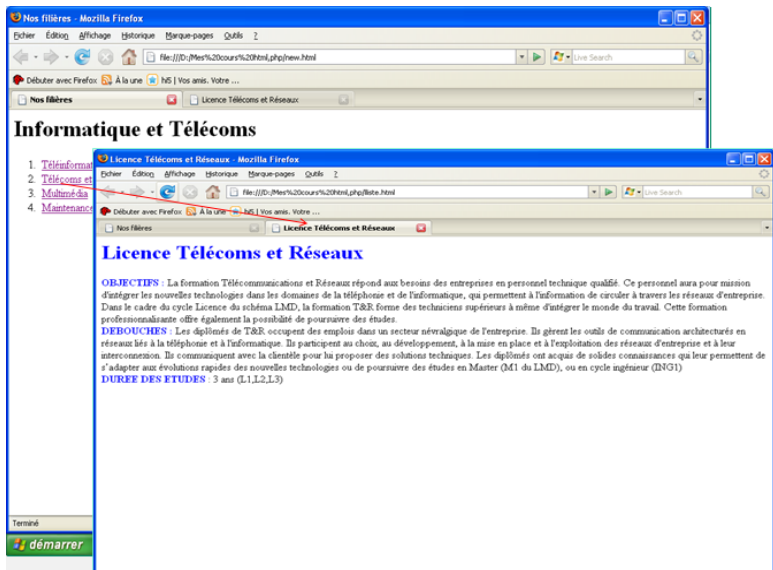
Nos filières - Mozilla Firefox

Fichier Édition Affichage Historique Marque-pages Outils ?

file:///D:/Mes%20cours%20html_php/new.html

Live Search

Débuter avec Firefox À la une h5 | Vos amis. Votre ...

Nos filières

Licence Télécoms et Réseaux

Informatique et Télécoms

1. Téléinformat
2. Télécoms et
3. Multimédia
4. Maintenance

Terminé

démarrer

Licence Télécoms et Réseaux - Mozilla Firefox

Fichier Édition Affichage Historique Marque-pages Outils ?

file:///D:/Mes%20cours%20html_php/liste.html

Live Search

Débuter avec Firefox À la une h5 | Vos amis. Votre ...

Nos filières

Licence Télécoms et Réseaux

Licence Télécoms et Réseaux

OBJECTIFS : La formation Télécommunications et Réseaux répond aux besoins des entreprises en personnel technique qualifié. Ce personnel aura pour mission d'intégrer les nouvelles technologies dans les domaines de la téléphonie et de l'informatique, qui permettent à l'information de circuler à travers les réseaux d'entreprise. Dans le cadre du cycle Licence du schéma LMD, la formation T&R forme des techniciens supérieurs à même d'intégrer le monde du travail. Cette formation professionnalisante offre également la possibilité de poursuivre des études.
DEBOUCHES : Les diplômés de T&R occupent des emplois dans un secteur névralgique de l'entreprise. Ils gèrent les outils de communication architecturés en réseaux liés à la téléphonie et à l'informatique. Ils participent au choix, au développement, à la mise en place et à l'exploitation des réseaux d'entreprise et à leur interconnexion. Ils communiquent avec la clientèle pour lui proposer des solutions techniques. Les diplômés ont acquis de solides connaissances qui leur permettent de s'adapter aux évolutions rapides des nouvelles technologies ou de poursuivre des études en Master (M1 du LMD), ou en cycle ingénieur (ING1)
DUREE DES ETUDES : 3 ans (L1,L2,L3)